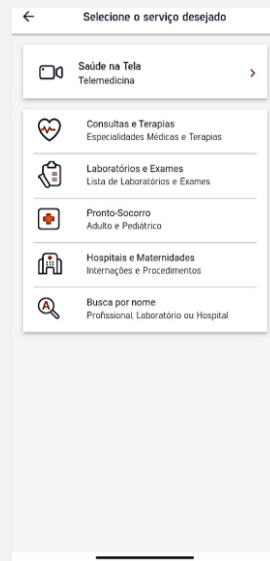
Selecione o serviço desejado

Saúde na Tela
Telemedicina

Consultas e Terapias
Especialidades Médicas e Terapias

Laboratórios e Exames
Lista de Laboratórios e Exames

Pronto-Socorro
Adulto e Pediátrico

Hospitais e Maternidades
Internações e Procedimentos

Busca por nome
Profissional, Laboratório ou Hospital